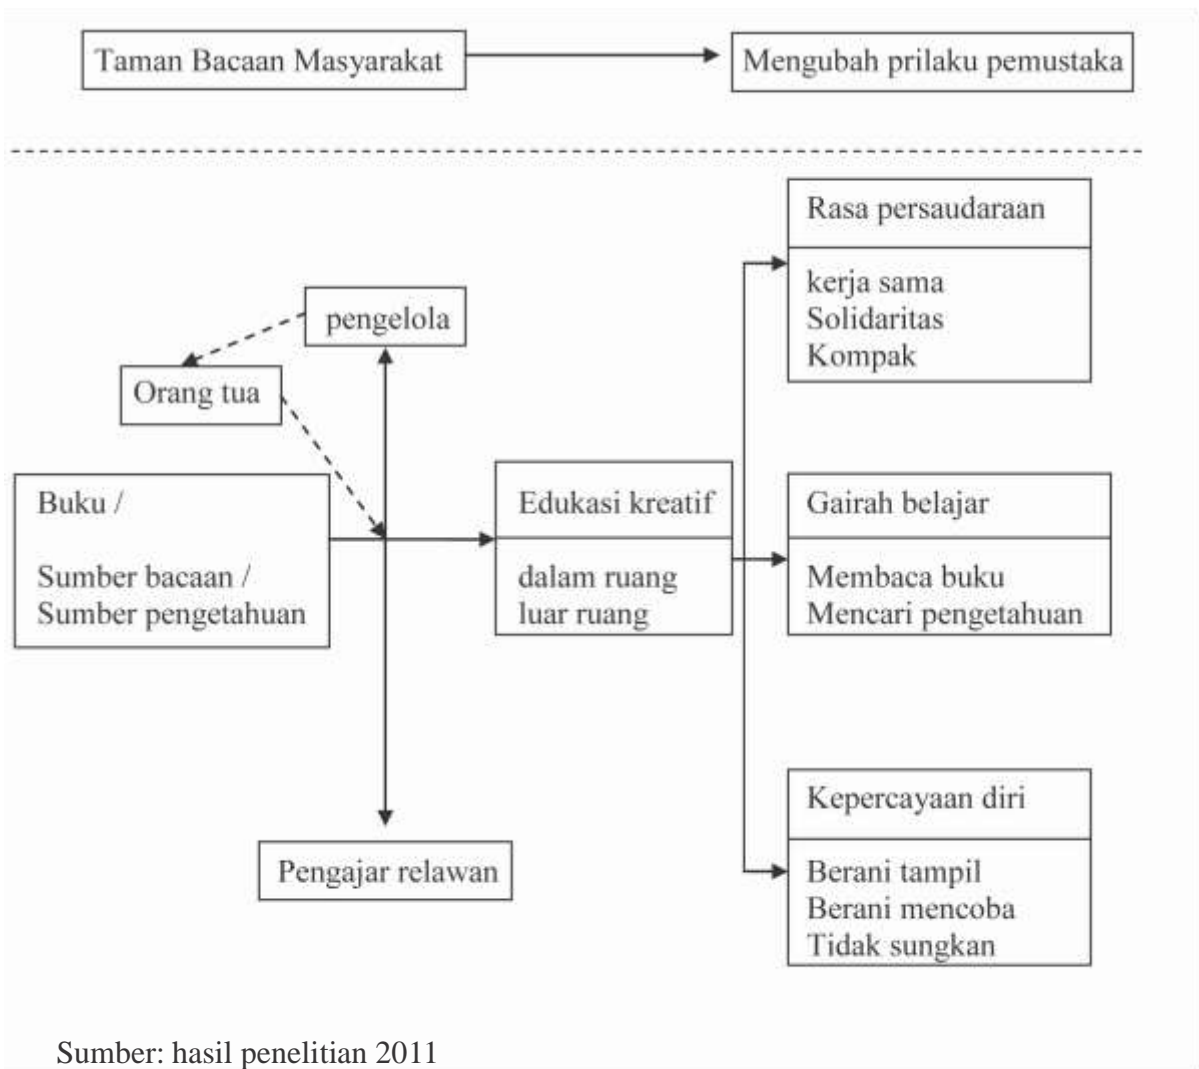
Taman Bacaan Masyarakat

Mengubah prilaku pemustaka

pengelola

Orang tua

Buku /

Sumber bacaan / Sumber pengetahuan

Pengajar relawan

Edukasi kreatif

dalam ruang
luar ruang

Rasa persaudaraan

kerja sama
Solidaritas
Kompak

Gairah belajar

Membaca buku
Mencari pengetahuan

Kepercayaan diri

Berani tampil
Berani mencoba
Tidak sungkan

Sumber: hasil penelitian 2011